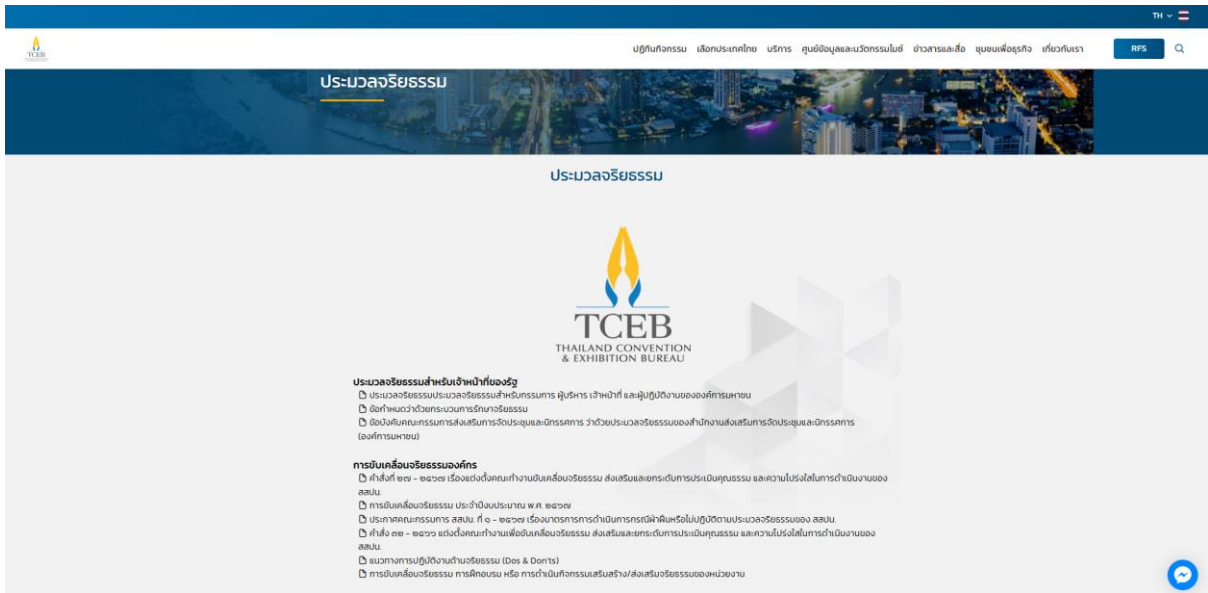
TH

TCEB

ปฏิทินกิจกรรม เลือกประเทศไทย บริการ ศูนย์ข้อมูลและนวัตกรรมไมซ์ ข่าวสารและสื่อ ชุมชนเพื่อธุรกิจ เกี่ยวกับเรา RFS

ประมวลจริยธรรม

ประมวลจริยธรรม

TCEB
THAILAND CONVENTION & EXHIBITION BUREAU

ประมวลจริยธรรมสำหรับเจ้าหน้าที่ของรัฐ
ประมวลจริยธรรมประมวลจริยธรรมสำหรับกรรมการ ผู้บริหาร เจ้าหน้าที่ และผู้ปฏิบัติงานขององค์การมหาชน
ข้อกำหนดว่าด้วยกระบวนการรักษาจริยธรรม
ข้อบังคับคณะกรรมการส่งเสริมการจัดประชุมและนิทรรศการ ว่าด้วยประมวลจริยธรรมของสำนักงานส่งเสริมการจัดประชุมและนิทรรศการ (องค์การมหาชน)

การขับเคลื่อนจริยธรรมองค์กร
คำสั่งที่ ๒๗ - ๒๕๖๗ เรื่องแต่งตั้งคณะทำงานขับเคลื่อนจริยธรรม ส่งเสริมและยกระดับการประเมินคุณธรรม และความโปร่งใสในการดำเนินงานของ สสปน.
การขับเคลื่อนจริยธรรม ประจำปีงบประมาณ พ.ศ. ๒๕๖๗
ประกาศคณะกรรมการ สสปน. ที่ ๑ - ๒๕๖๗ เรื่องมาตรการการดำเนินการกรณีฝ่าฝืนหรือไม่ปฏิบัติตามประมวลจริยธรรมของ สสปน.
คำสั่ง ๓๒ - ๒๕๖๖ แต่งตั้งคณะทำงานเพื่อขับเคลื่อนจริยธรรม ส่งเสริมและยกระดับการประเมินคุณธรรม และความโปร่งใสในการดำเนินงานของ สสปน.
แนวทางการปฏิบัติงานด้านจริยธรรม (Dos & Don'ts)
การขับเคลื่อนจริยธรรม การฝึกอบรม หรือ การดำเนินกิจกรรมเสริมสร้าง/ส่งเสริมจริยธรรมของหน่วยงาน